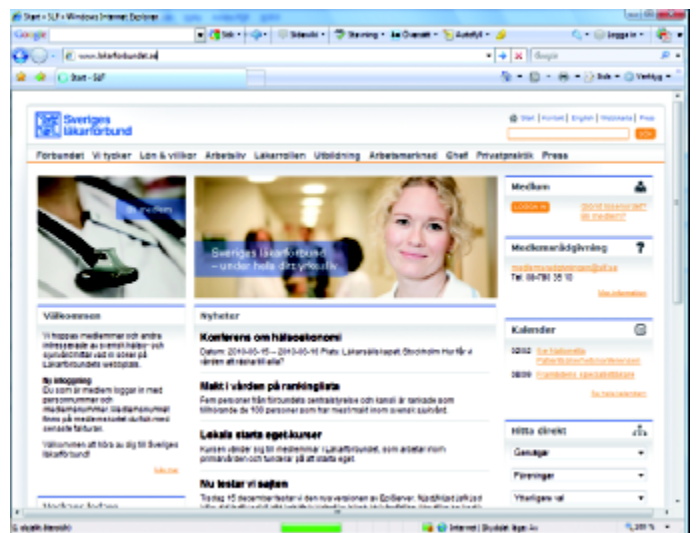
Start - SLF - Windows Internet Explorer

Google

Sök · Sidauto · Stavning · Översätt · Autofyll · Logga in

www.lakarforbundet.se

Google

Start - SLF

Sida · Verktyg

Sveriges läkarförbund

Start | Kontakt | English | Webkarta | Press

Sök

Förbundet Vi tycker Lön & villkor Arbetsliv Läkarrollen Utbildning Arbetsmarknad Chef Privatpraktik Press

Bli medlem

Sveriges läkarförbund – under hela din yrkesliv

Medlem

Logga in

Glömt lösenordet? Bli medlem?

Medlemsrådgivning

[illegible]@slf.se

Tel: 08-790 35 10

Mer information

Välkommen

Vi hoppas medlemmar och andra intresserade av svenskt hälso- och sjukvårdsfrågor vill se sidan på Läkarförbundets webbplats.

Ny inloggning

Du som är medlem loggar in med personnummer och medlemsnummer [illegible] finns på medlemskortet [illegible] senaste fakturan.

Välkommen att höra av dig till Sveriges läkarförbund!

Nyheter

Konferens om hälsoekonomi

Datum: 2010-05-15 – 2010-05-16 Plats: Läkaresällskapet, Stockholm Hur får vi vården att räcka till alla?

Makt i vården på rankinglista

Fem personer från förbundets centralstyrelse och kansli är rankade som tillhörande de 100 personer som har mest makt inom svensk sjukvård.

Lokala starta eget-kurser

Kursen vänder sig till medlemmar i Läkarförbundet, som arbetar inom primärvården och funderar på att starta eget.

Nu testar vi sajten

Tisdag 15 december testar vi den nya versionen av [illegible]

Kalender

02/02 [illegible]

08/09 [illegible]

Se hela kalendern

Hitta direkt

Genvägar

Föreningar

Ytterligare val

Internet | Skyddat läge: Av

100 %